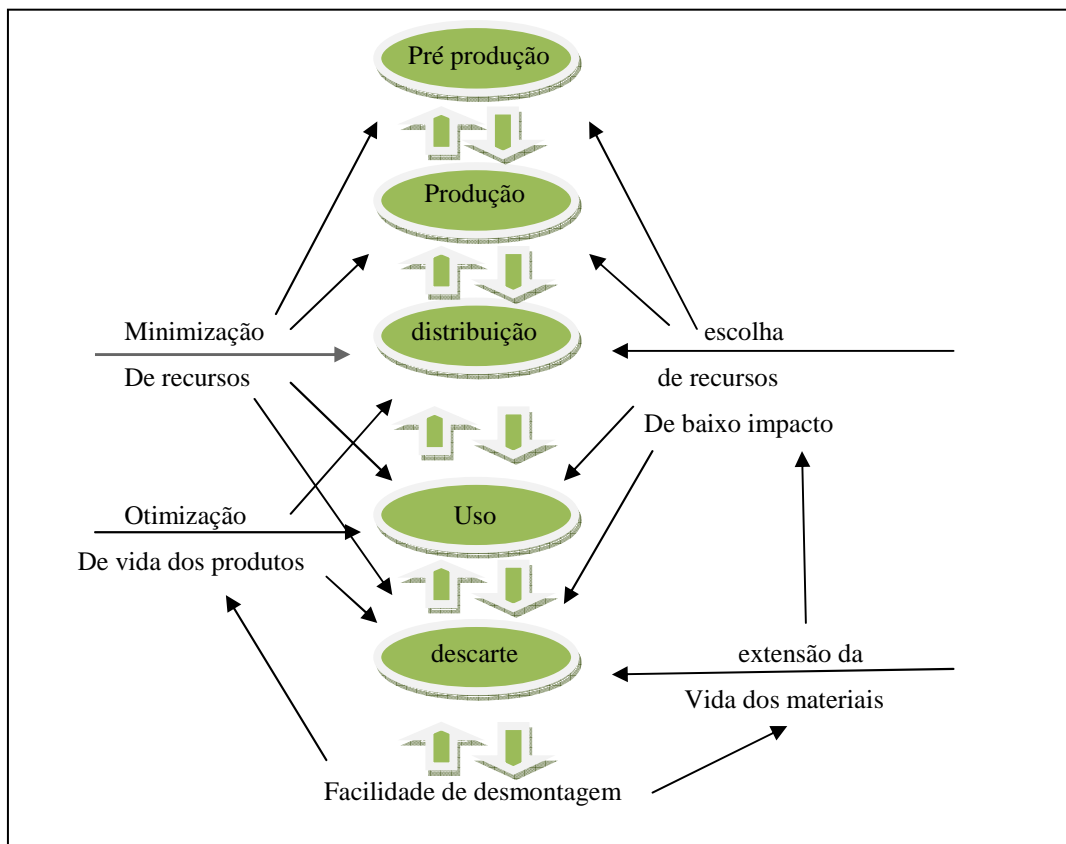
Pré produção

Produção

distribuição

Uso

descarte

Minimização

De recursos

Otimização

De vida dos produtos

escolha

de recursos

De baixo impacto

extensão da

Vida dos materiais

Facilidade de desmontagem